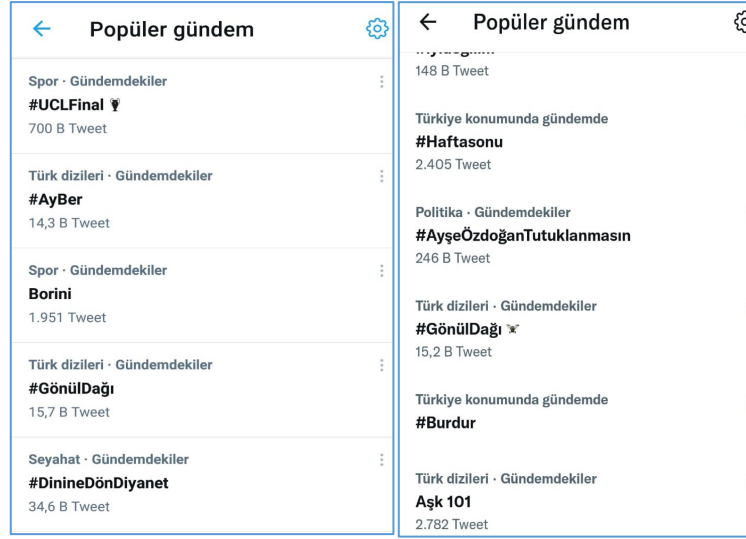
Popüler gündem

Spor · Gündemdekiler
#UCLFinal
700 B Tweet

Türk dizileri · Gündemdekiler
#AyBer
14,3 B Tweet

Spor · Gündemdekiler
Borini
1.951 Tweet

Türk dizileri · Gündemdekiler
#GönülDağı
15,7 B Tweet

Seyahat · Gündemdekiler
#DinineDönDiyanet
34,6 B Tweet

Popüler gündem

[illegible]
148 B Tweet

Türkiye konumunda gündemde
#Haftasonu
2.405 Tweet

Politika · Gündemdekiler
#AyşeÖzdoğanTutuklanmasın
246 B Tweet

Türk dizileri · Gündemdekiler
#GönülDağı
15,2 B Tweet

Türkiye konumunda gündemde
#Burdur

Türk dizileri · Gündemdekiler
Aşk 101
2.782 Tweet